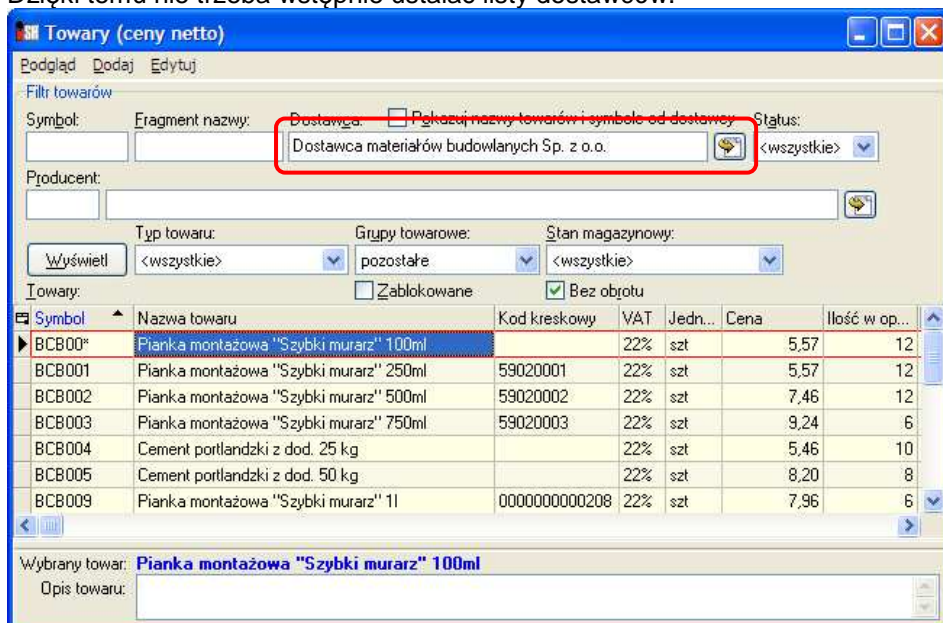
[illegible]

Towary (ceny netto)

Podgląd Dodaj Edytuj

Filtr towarów

Symbol: Fragment nazwy: Dostawca: Pokazuj nazwy towarów i symbole od dostawcy Status:

Dostawca materiałów budowlanych Sp. z o.o. <wszystkie>

Producent:

Typ towaru: Grupy towarowe: Stan magazynowy:

Wyświetl <wszystkie> pozostałe <wszystkie>

Towary: Zablokowane Bez obrotu

| Symbol | Nazwa towaru | Kod kreskowy | VAT | Jedn... | Cena | Ilość w op... |
|---|---|---|---|---|---|---|
| BCB00* | Pianka montażowa "Szybki murarz" 100ml | | 22% | szt | 5,57 | 12 |
| BCB001 | Pianka montażowa "Szybki murarz" 250ml | 59020001 | 22% | szt | 5,57 | 12 |
| BCB002 | Pianka montażowa "Szybki murarz" 500ml | 59020002 | 22% | szt | 7,46 | 12 |
| BCB003 | Pianka montażowa "Szybki murarz" 750ml | 59020003 | 22% | szt | 9,24 | 6 |
| BCB004 | Cement portlandzki z dod. 25 kg | | 22% | szt | 5,46 | 10 |
| BCB005 | Cement portlandzki z dod. 50 kg | | 22% | szt | 8,20 | 8 |
| BCB009 | Pianka montażowa "Szybki murarz" 1l | 0000000000208 | 22% | szt | 7,96 | 6 |

Wybrany towar: Pianka montażowa "Szybki murarz" 100ml

Opis towaru: